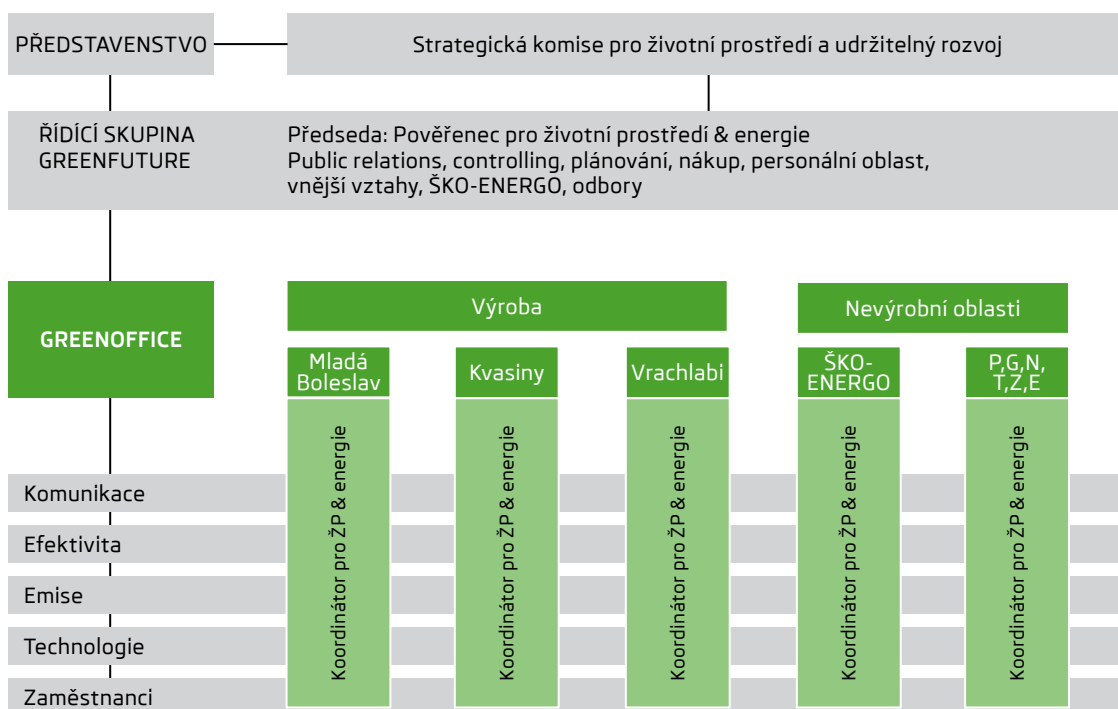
PŘEDSTAVENSTVO

Strategická komise pro životní prostředí a udržitelný rozvoj

ŘÍDÍCÍ SKUPINA GREENFUTURE

Předseda: Pověřenec pro životní prostředí & energie
Public relations, controlling, plánování, nákup, personální oblast, vnější vztahy, ŠKO-ENERGO, odbory

GREENOFFICE

Výroba

Nevýrobní oblasti

Mladá Boleslav

Kvasiny

Vrachlabi

ŠKO-ENERGO

P,G,N, T,Z,E

Koordinátor pro ŽP & energie

Koordinátor pro ŽP & energie

Koordinátor pro ŽP & energie

Koordinátor pro ŽP & energie

Koordinátor pro ŽP & energie

Komunikace

Efektivita

Emise

Technologie

Zaměstnanci